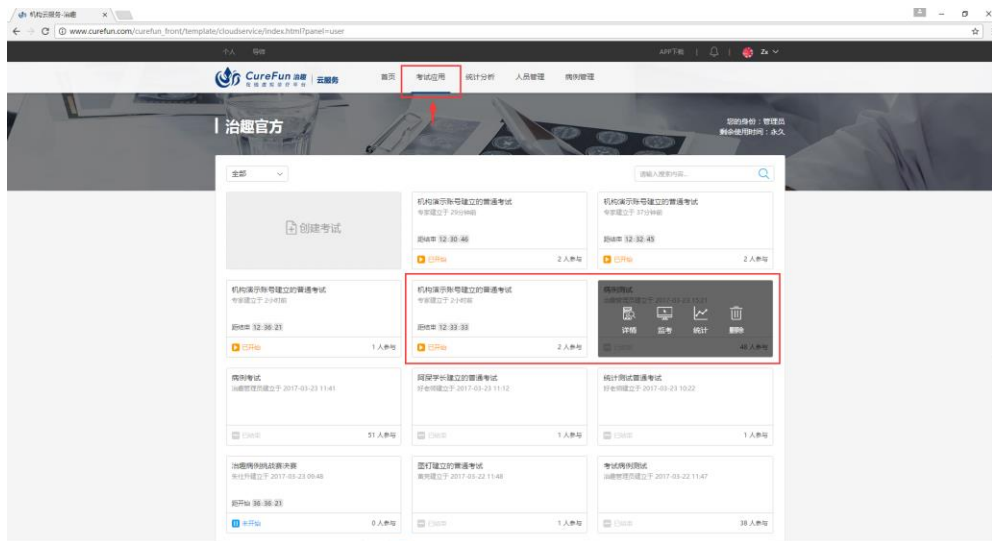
机构云服务-治趣 ×

www.curefun.com/curefun_front/template/cloudservice/index.html?panel=user

个人 导览

APP下载 | Zx

CureFun 治趣 | 云服务

首页 考试应用 统计分析 人员管理 病例管理

治趣官方

您的身份：管理员
剩余使用时间：永久

全部

请输入搜索内容...

创建考试

机构演示账号建立的普通考试
专家建立于 29分钟前
距结束 12:30:46
已开始 2 人参与

机构演示账号建立的普通考试
专家建立于 37分钟前
距结束 12:32:45
已开始 2 人参与

机构演示账号建立的普通考试
专家建立于 2小时前
距结束 12:38:21
已开始 1 人参与

机构演示账号建立的普通考试
专家建立于 2小时前
距结束 12:33:33
已开始 2 人参与

病例测试
治趣管理员建立于 2017-03-23 15:21
详情 监考 统计 删除
48 人参与

病例考试
治趣管理员建立于 2017-03-23 11:41
已结束 51 人参与

阿狸学长建立的普通考试
好老师建立于 2017-03-23 11:12
已结束 1 人参与

统计测试普通考试
好老师建立于 2017-03-23 10:22
已结束 1 人参与

治趣病例挑战赛决赛
朱红开建立于 2017-03-23 09:48
距开始 36:36:21
未开始 0 人参与

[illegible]建立的普通考试
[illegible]建立于 2017-03-22 11:48
已结束 1 人参与

考试病例测试
治趣管理员建立于 2017-03-22 11:47
已结束 38 人参与